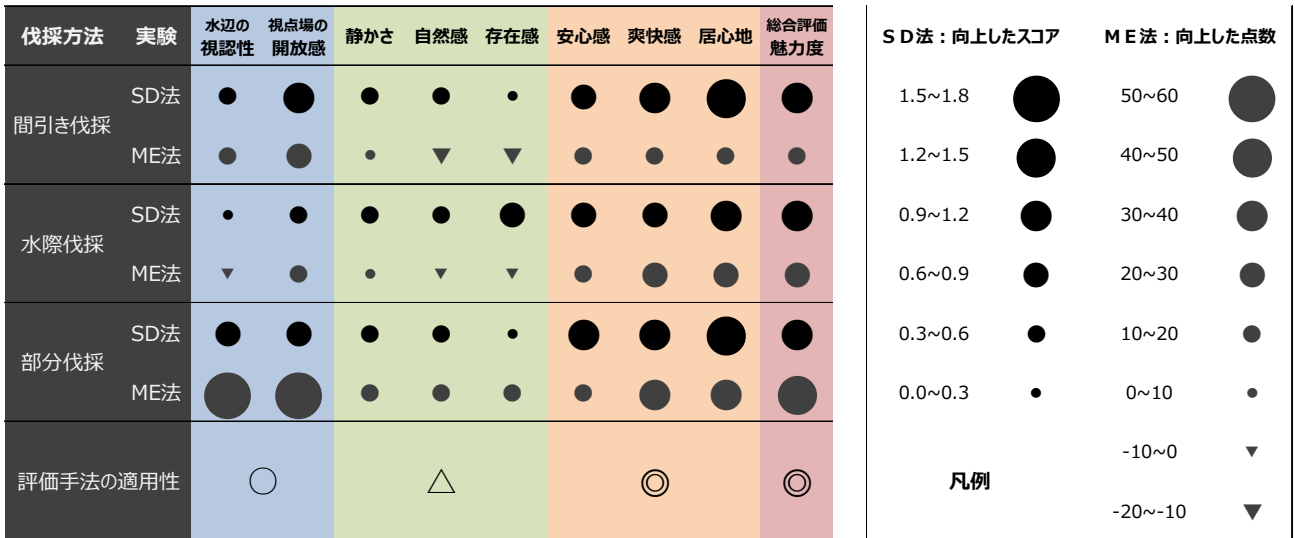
| 伐採方法 | 実験 | 水辺の視認性 | 視点場の開放感 | 静かさ | 自然感 | 存在感 | 安心感 | 爽快感 | 居心地 | 総合評価魅力度 |
|---|---|---|---|---|---|---|---|---|---|---|
| 間引き伐採 | SD法 | ● | ● | ● | ● | ● | ● | ● | ● | ● |
| | ME法 | ● | ● | ● | ▼ | ▼ | ● | ● | ● | ● |
| 水際伐採 | SD法 | ● | ● | ● | ● | ● | ● | ● | ● | ● |
| | ME法 | ▼ | ● | ● | ▼ | ▼ | ● | ● | ● | ● |
| 部分伐採 | SD法 | ● | ● | ● | ● | ● | ● | ● | ● | ● |
| | ME法 | ● | ● | ● | ● | ● | ● | ● | ● | ● |
| 評価手法の適用性 | | ○ | | △ | | | ◎ | | | ◎ |

| SD法：向上したスコア | | ME法：向上した点数 | |
|---|---|---|---|
| 1.5~1.8 | ● | 50~60 | ● |
| 1.2~1.5 | ● | 40~50 | ● |
| 0.9~1.2 | ● | 30~40 | ● |
| 0.6~0.9 | ● | 20~30 | ● |
| 0.3~0.6 | ● | 10~20 | ● |
| 0.0~0.3 | ● | 0~10 | ● |
| | | -10~0 | ▼ |
| 凡例 | | -20~-10 | ▼ |